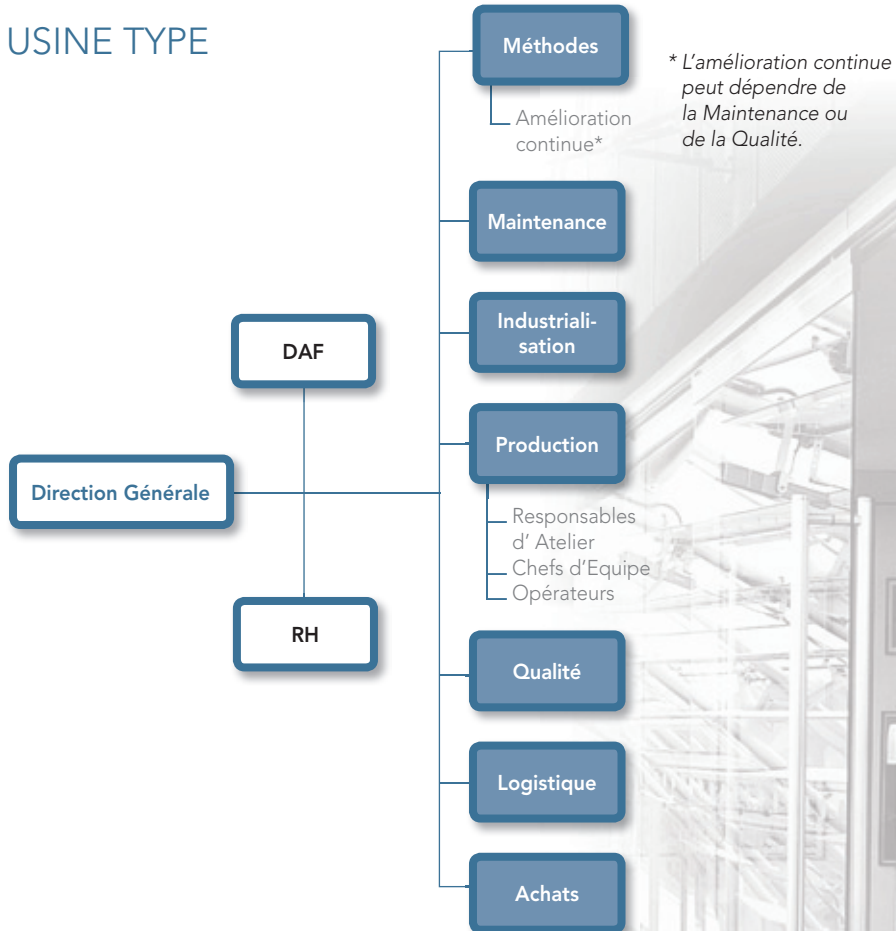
USINE TYPE

Méthodes

Amélioration continue*

* L'amélioration continue peut dépendre de la Maintenance ou de la Qualité.

Maintenance

Industrialisation

DAF

Production

Direction Générale

Responsables d' Atelier
Chefs d'Equipe
Opérateurs

RH

Qualité

Logistique

Achats